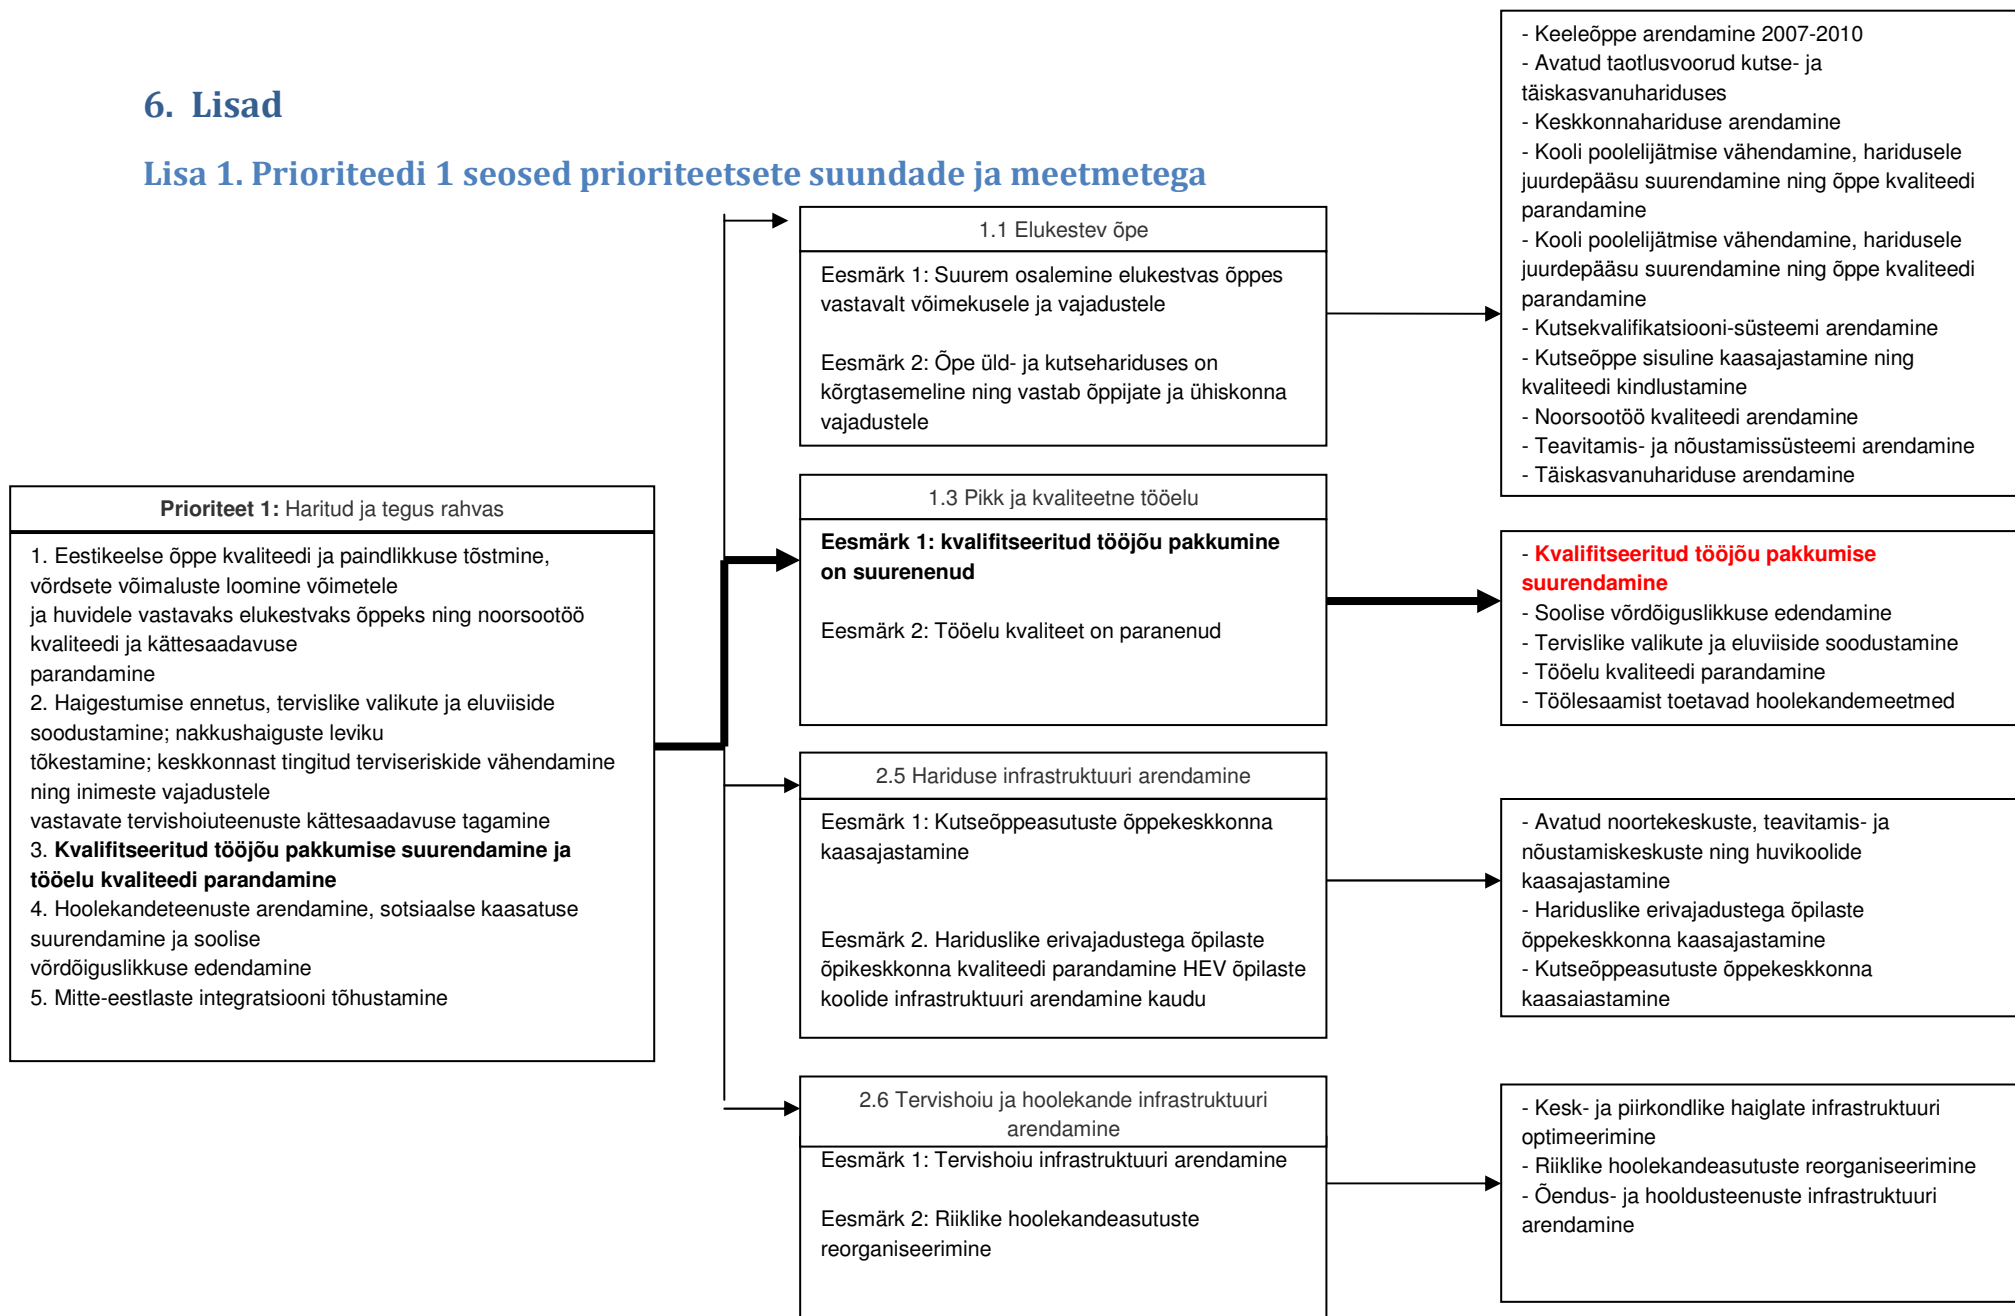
6. Lisad

Lisa 1. Prioriteedi 1 seosed prioriteetsete suundade ja meetmetega

Prioriteet 1: Haritud ja tegus rahvas

1. Eestikeelse õppe kvaliteedi ja paindlikkuse tõstmine, võrdsete võimaluste loomine võimetele ja huvidele vastavaks elukestvaks õppeks ning noorsootöö kvaliteedi ja kättesaadavuse parandamine
2. Haigestumise ennetus, tervislike valikute ja eluviiside soodustamine; nakkushaiguste leviku tõkestamine; keskkonnast tingitud terviseriskide vähendamine ning inimeste vajadustele vastavate tervishoiuteenuste kättesaadavuse tagamine
3. **Kvalifitseeritud tööjõu pakkumise suurendamine ja tööelu kvaliteedi parandamine**
4. Hoolekandeteenuste arendamine, sotsiaalse kaasatuse suurendamine ja soolise võrdõiguslikkuse edendamine
5. Mitte-eestlaste integratsiooni tõhustamine

1.1 Elukestev õpe

Eesmärk 1: Suurem osalemine elukestvas õppes vastavalt võimekusele ja vajadustele

Eesmärk 2: Õpe üld- ja kutsehariduses on kõrgtasemeline ning vastab õppijate ja ühiskonna vajadustele

- Keeleõppe arendamine 2007-2010
- Avatud taotlusvoorud kutse- ja täiskasvanuhariduses
- Keskkonnahariduse arendamine
- Kooli poolelijätmise vähendamine, haridusele juurdepääsu suurendamine ning õppe kvaliteedi parandamine
- Kooli poolelijätmise vähendamine, haridusele juurdepääsu suurendamine ning õppe kvaliteedi parandamine
- Kutsekvalifikatsiooni-süsteemi arendamine
- Kutseõppe sisuline kaasajastamine ning kvaliteedi kindlustamine
- Noorsootöö kvaliteedi arendamine
- Teavitamis- ja nõustamissüsteemi arendamine
- Täiskasvanuhariduse arendamine

1.3 Pikk ja kvaliteetne tööelu

**Eesmärk 1: kvalifitseeritud tööjõu pakkumine on suurenenud**

Eesmärk 2: Tööelu kvaliteet on paranenud

- **Kvalifitseeritud tööjõu pakkumise suurendamine**
- Soolise võrdõiguslikkuse edendamine
- Tervislike valikute ja eluviiside soodustamine
- Tööelu kvaliteedi parandamine
- Töölesaamist toetavad hoolekandemeetmed

2.5 Hariduse infrastruktuuri arendamine

Eesmärk 1: Kutseõppeasutuste õppekeskkonna kaasajastamine

Eesmärk 2. Hariduslike erivajadustega õpilaste õpikeskkonna kvaliteedi parandamine HEV õpilaste koolide infrastruktuuri arendamine kaudu

- Avatud noortekeskuste, teavitamis- ja nõustamiskeskuste ning huvikoolide kaasajastamine
- Hariduslike erivajadustega õpilaste õppekeskkonna kaasajastamine
- Kutseõppeasutuste õppekeskkonna kaasaiastamine

2.6 Tervishoiu ja hoolekande infrastruktuuri arendamine

Eesmärk 1: Tervishoiu infrastruktuuri arendamine

Eesmärk 2: Riiklike hoolekandeasutuste reorganiseerimine

- Kesk- ja piirkondlike haiglate infrastruktuuri optimeerimine
- Riiklike hoolekandeasutuste reorganiseerimine
- Õendus- ja hooldusteenuste infrastruktuuri arendamine